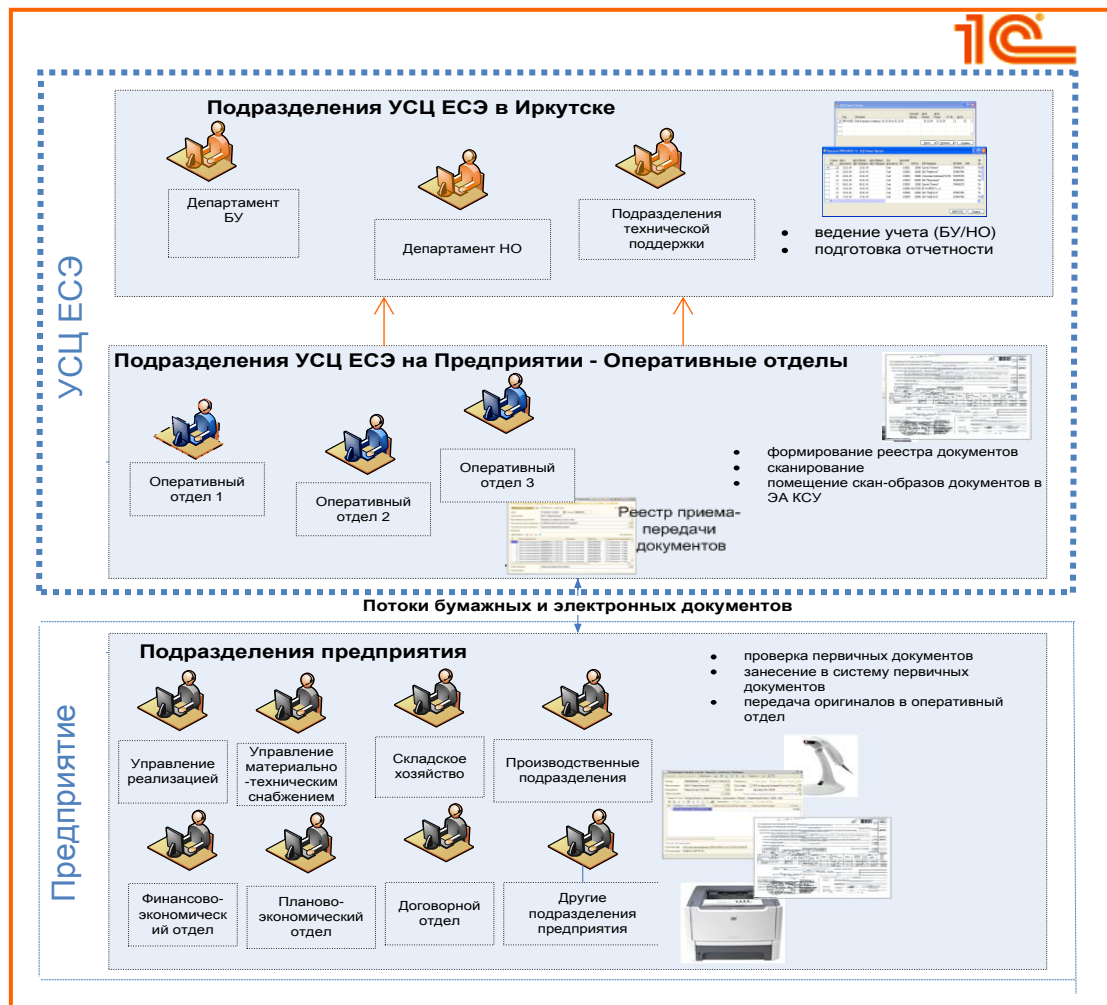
1С

УСЦ ЕСЭ

Подразделения УСЦ ЕСЭ в Иркутске

Департамент БУ

Департамент НО

Подразделения технической поддержки

- ведение учета (БУ/НО)
- подготовка отчетности

Подразделения УСЦ ЕСЭ на Предприятии - Оперативные отделы

Оперативный отдел 1

Оперативный отдел 2

Оперативный отдел 3

Реестр приема-передачи документов

- формирование реестра документов
- сканирование
- помещение скан-образов документов в ЭА КСУ

Потоки бумажных и электронных документов

Предприятие

Подразделения предприятия

- проверка первичных документов
- занесение в систему первичных документов
- передача оригиналов в оперативный отдел

Управление реализацией

Управление материально-техническим снабжением

Складское хозяйство

Производственные подразделения

Финансово-экономический отдел

Планово-экономический отдел

Договорной отдел

Другие подразделения предприятия